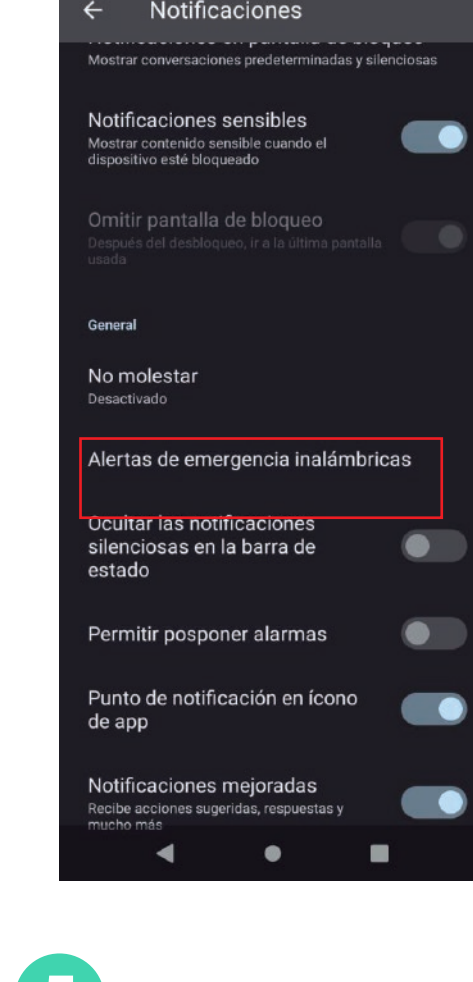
Notificaciones

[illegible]
Mostrar conversaciones predeterminadas y silenciosas

Notificaciones sensibles
Mostrar contenido sensible cuando el dispositivo esté bloqueado

Omitir pantalla de bloqueo
Después del desbloqueo, ir a la última pantalla usada

General

No molestar
Desactivado

Alertas de emergencia inalámbricas

Ocultar las notificaciones silenciosas en la barra de estado

Permitir posponer alarmas

Punto de notificación en ícono de app

Notificaciones mejoradas
Recibe acciones sugeridas, respuestas y mucho más